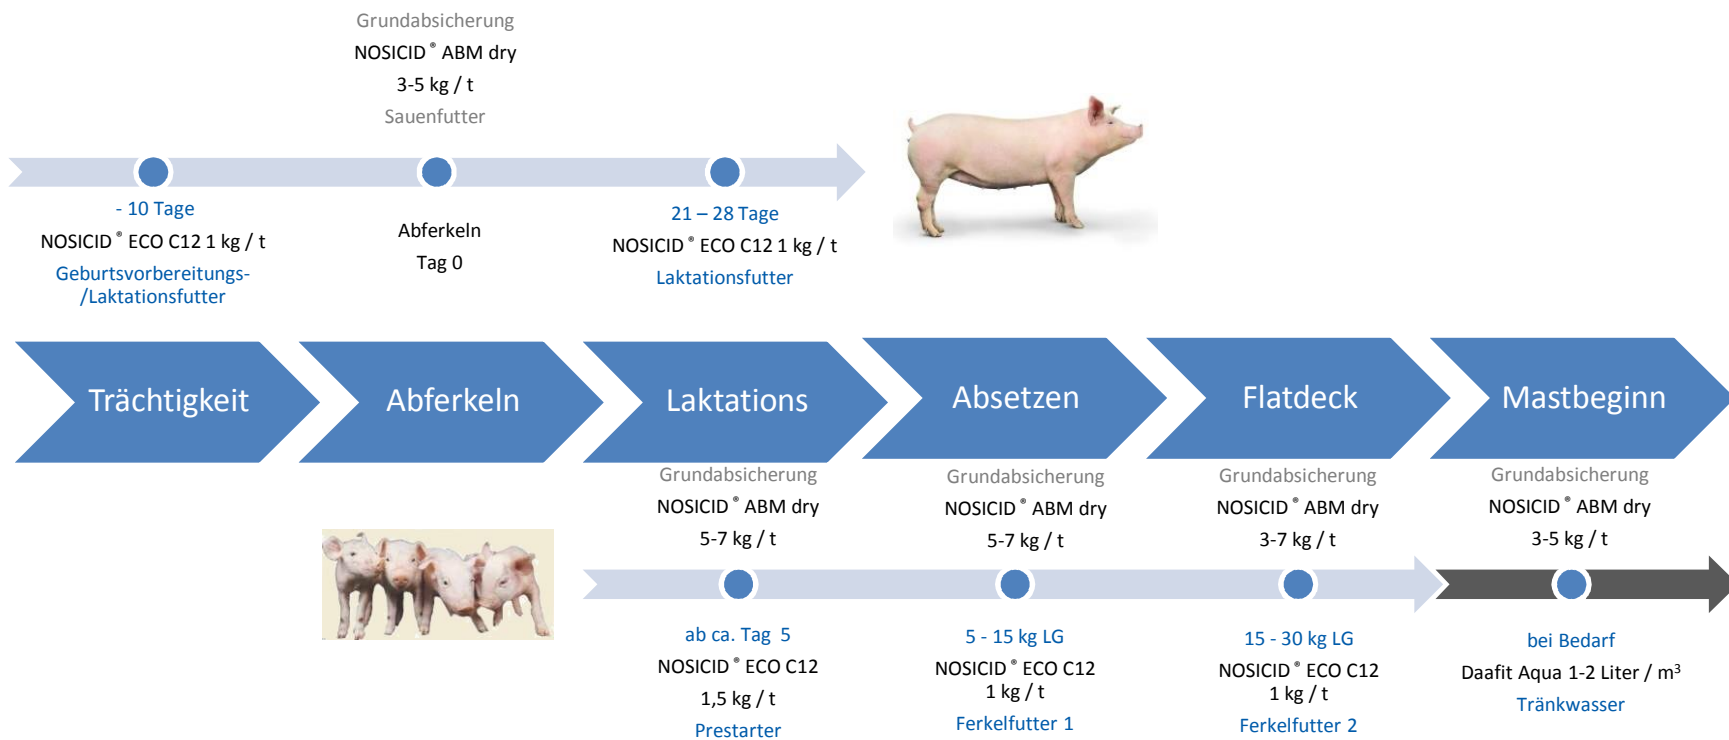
Grundabsicherung
NOSICID® ABM dry
3-5 kg / t
Sauenfutter

- 10 Tage
NOSICID® ECO C12 1 kg / t
Geburtsvorbereitungs-/Laktationsfutter

Abferkeln
Tag 0

21 – 28 Tage
NOSICID® ECO C12 1 kg / t
Laktationsfutter

Trächtigkeit

Abferkeln

Laktations

Absetzen

Flatdeck

Mastbeginn

Grundabsicherung
NOSICID® ABM dry
5-7 kg / t

Grundabsicherung
NOSICID® ABM dry
5-7 kg / t

Grundabsicherung
NOSICID® ABM dry
3-7 kg / t

Grundabsicherung
NOSICID® ABM dry
3-5 kg / t

ab ca. Tag 5
NOSICID® ECO C12
1,5 kg / t
Prestarter

5 - 15 kg LG
NOSICID® ECO C12
1 kg / t
Ferkelfutter 1

15 - 30 kg LG
NOSICID® ECO C12
1 kg / t
Ferkelfutter 2

bei Bedarf
Daafit Aqua 1-2 Liter / $m^3$
Tränkwasser